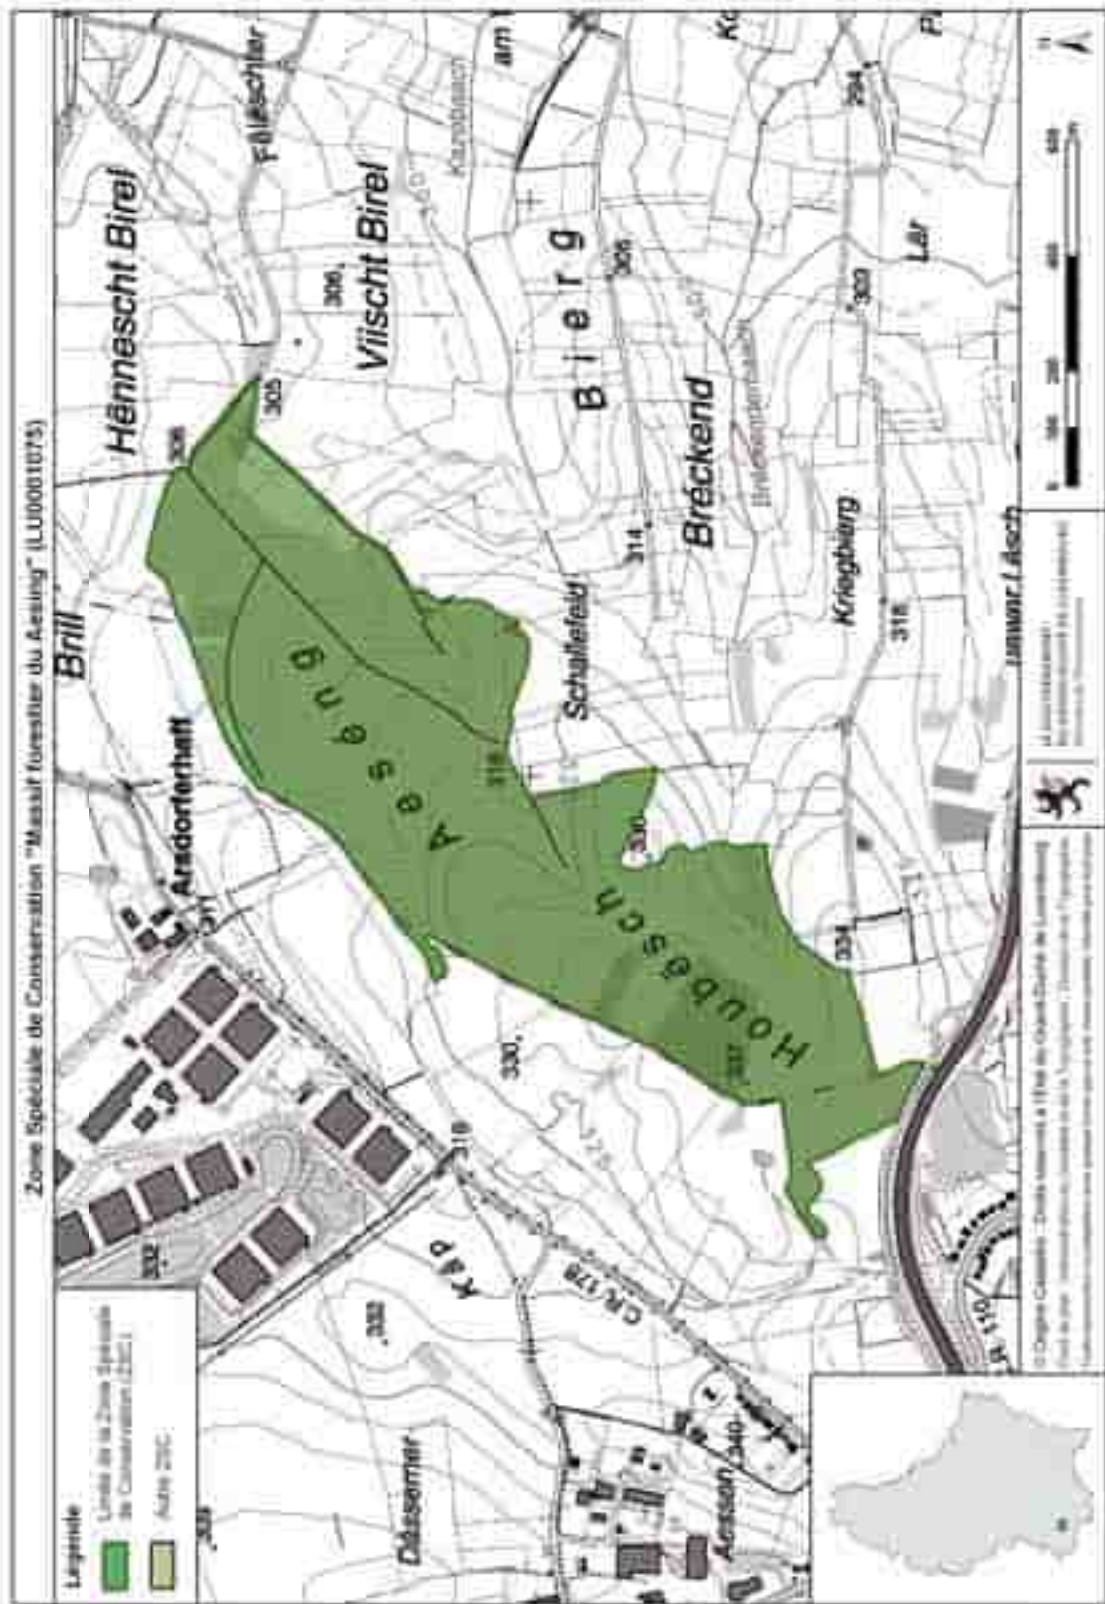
Zone Spéciale de Conservation "Massif forestier du Aesing" (LU0001075)

Légende
Limite de la Zone Spéciale de Conservation (ZSC)
Autre ZSC

Hënnescht Birel
Viischt Birel
Féileschter
am
Brill
Arsdorferhaff
Aeseng
Houbësch
Bierg
Bréckend
Schaffefeld
Kriegbierg
Lar
Kap
Dässemer
Aessen
CR 178
N 110
306
305
308
314
318
316
330
330
332
332
334
340
303
284
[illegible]